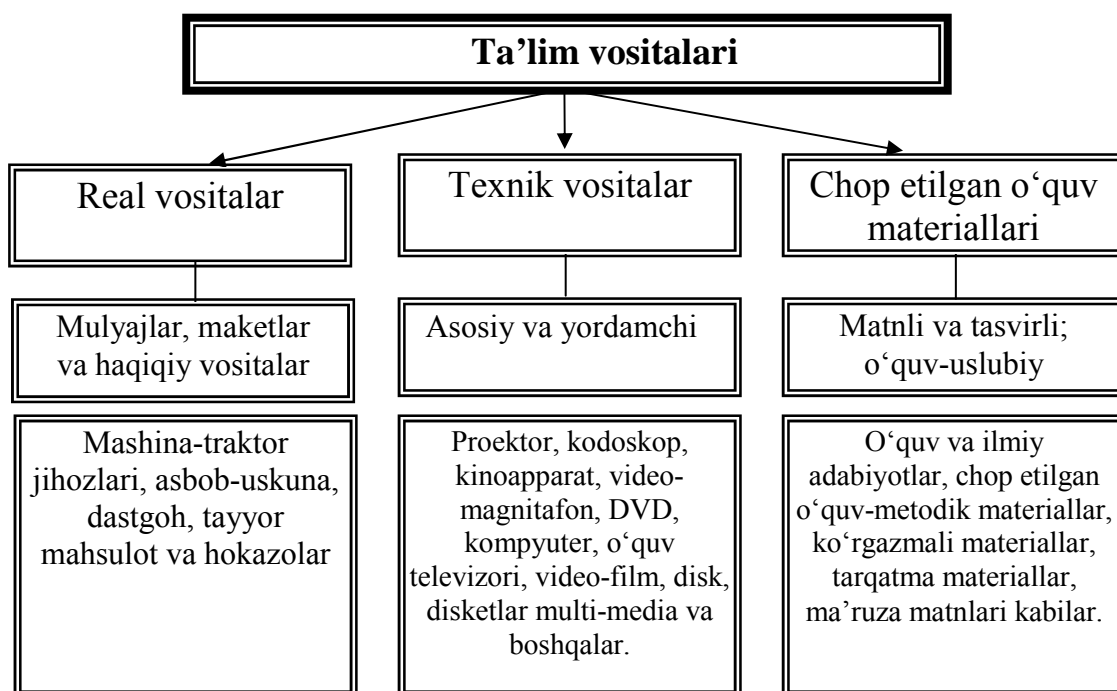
Ta’lim vositalari

Real vositalar

Mulyajlar, maketlar va haqiqiy vositalar

Mashina-traktor jihozlari, asbob-uskuna, dastgoh, tayyor mahsulot va hokazolar

Texnik vositalar

Asosiy va yordamchi

Proektor, kodoskop, kinoapparat, video-magnitafon, DVD, kompyuter, o‘quv televizori, video-film, disk, disketlar multi-media va boshqalar.

Chop etilgan o‘quv materiallari

Matnli va tasvirli; o‘quv-uslubiy

O‘quv va ilmiy adabiyotlar, chop etilgan o‘quv-metodik materiallar, ko‘rgazmali materiallar, tarqatma materiallar, ma’ruza matnlari kabilar.